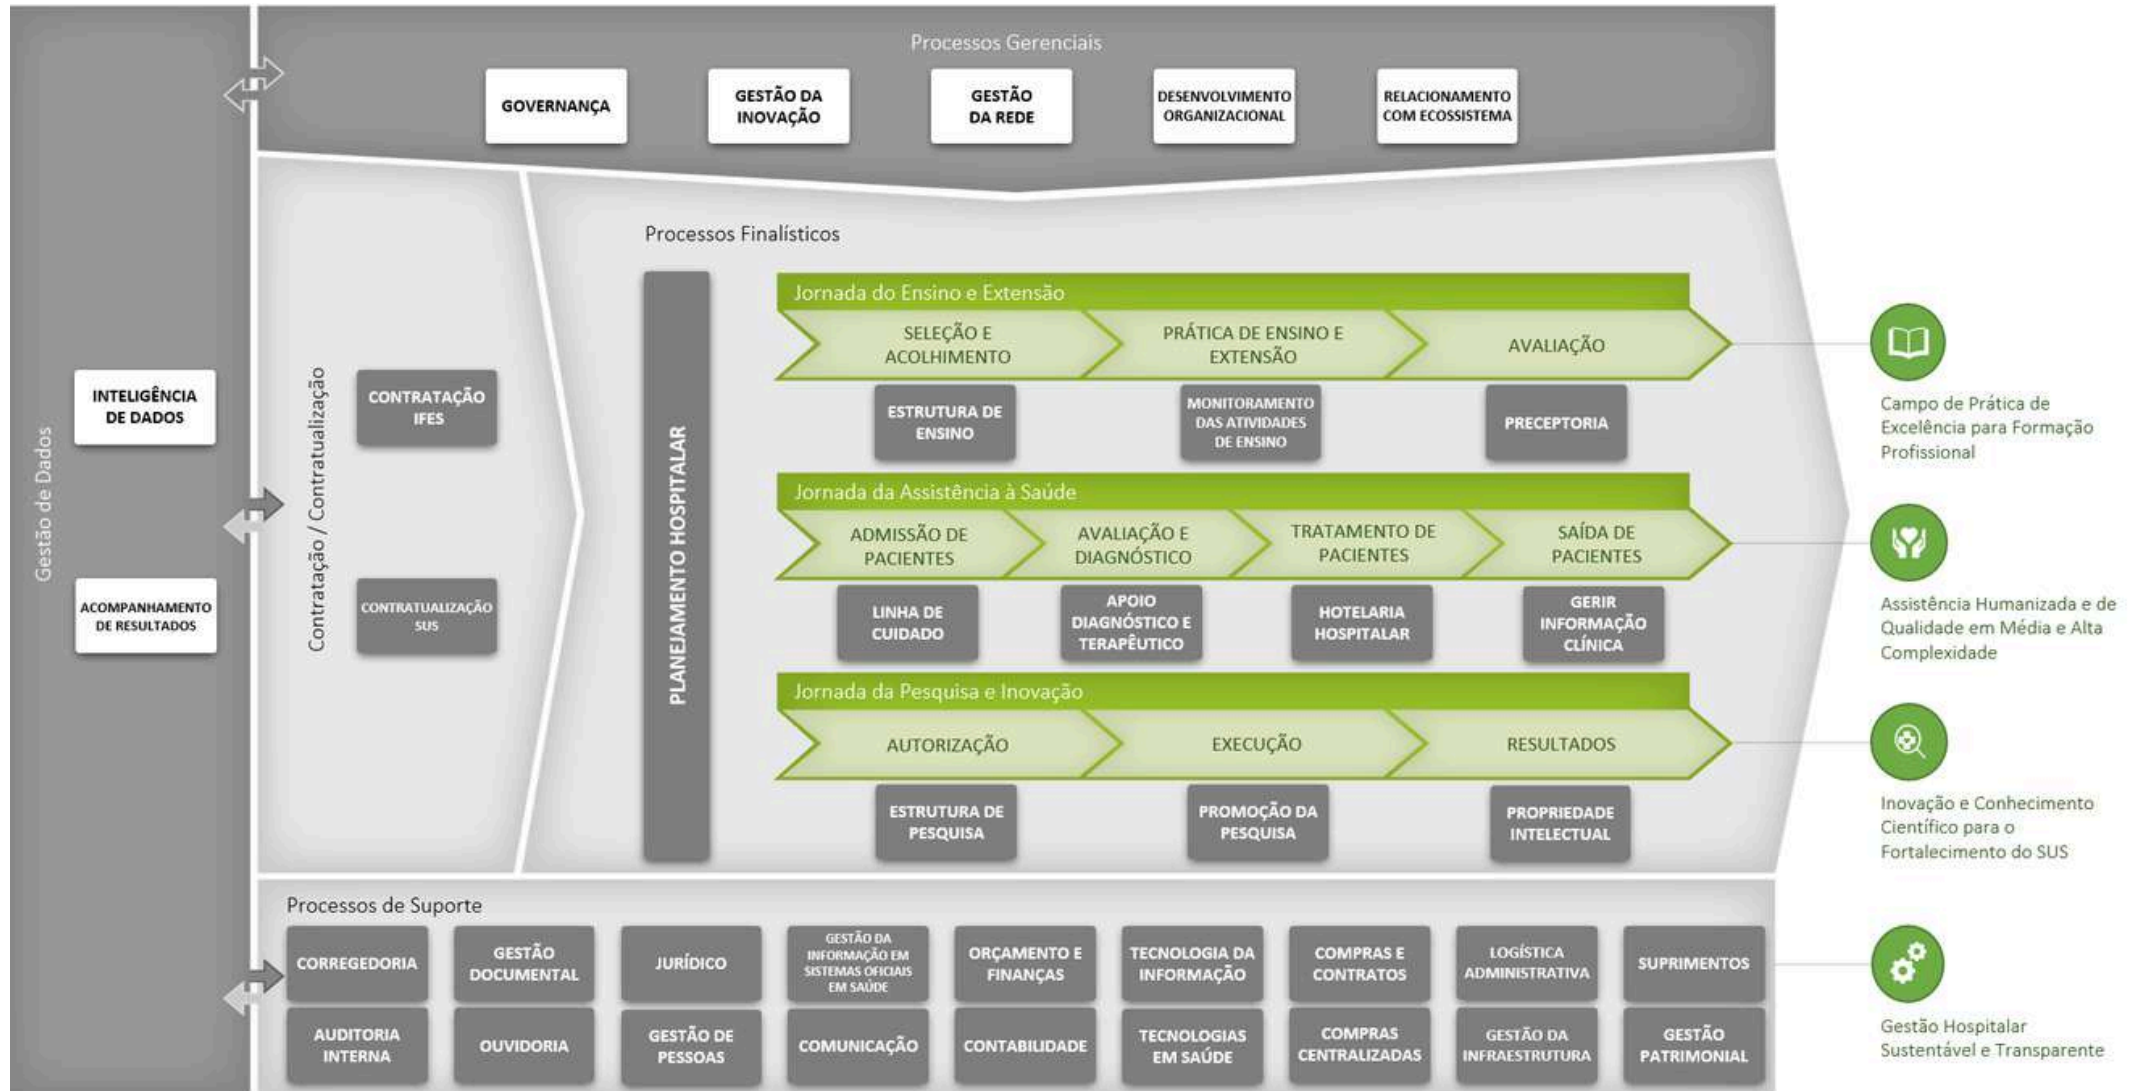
Gestão de Dados

INTELIGÊNCIA DE DADOS

ACOMPANHAMENTO DE RESULTADOS

Processos Gerenciais

GOVERNANÇA

GESTÃO DA INOVAÇÃO

GESTÃO DA REDE

DESENVOLVIMENTO ORGANIZACIONAL

RELACIONAMENTO COM ECOSSISTEMA

Contratação / Contratualização

CONTRATAÇÃO IFES

CONTRATUALIZAÇÃO SUS

Processos Finalísticos

PLANEJAMENTO HOSPITALAR

Jornada do Ensino e Extensão

SELEÇÃO E ACOLHIMENTO

PRÁTICA DE ENSINO E EXTENSÃO

AVALIAÇÃO

ESTRUTURA DE ENSINO

MONITORAMENTO DAS ATIVIDADES DE ENSINO

PRECEPTORIA

Jornada da Assistência à Saúde

ADMISSÃO DE PACIENTES

AVALIAÇÃO E DIAGNÓSTICO

TRATAMENTO DE PACIENTES

SAÍDA DE PACIENTES

LINHA DE CUIDADO

APOIO DIAGNÓSTICO E TERAPÊUTICO

HOTELARIA HOSPITALAR

GERIR INFORMAÇÃO CLÍNICA

Jornada da Pesquisa e Inovação

AUTORIZAÇÃO

EXECUÇÃO

RESULTADOS

ESTRUTURA DE PESQUISA

PROMOÇÃO DA PESQUISA

PROPRIEDADE INTELECTUAL

Campo de Prática de Excelência para Formação Profissional

Assistência Humanizada e de Qualidade em Média e Alta Complexidade

Inovação e Conhecimento Científico para o Fortalecimento do SUS

Processos de Suporte

CORREGEDORIA

GESTÃO DOCUMENTAL

JURÍDICO

GESTÃO DA INFORMAÇÃO EM SISTEMAS OFICIAIS EM SAÚDE

ORÇAMENTO E FINANÇAS

TECNOLOGIA DA INFORMAÇÃO

COMPRAS E CONTRATOS

LOGÍSTICA ADMINISTRATIVA

SUPRIMENTOS

AUDITORIA INTERNA

OUVIDORIA

GESTÃO DE PESSOAS

COMUNICAÇÃO

CONTABILIDADE

TECNOLOGIAS EM SAÚDE

COMPRAS CENTRALIZADAS

GESTÃO DA INFRAESTRUTURA

GESTÃO PATRIMONIAL

Gestão Hospitalar Sustentável e Transparente